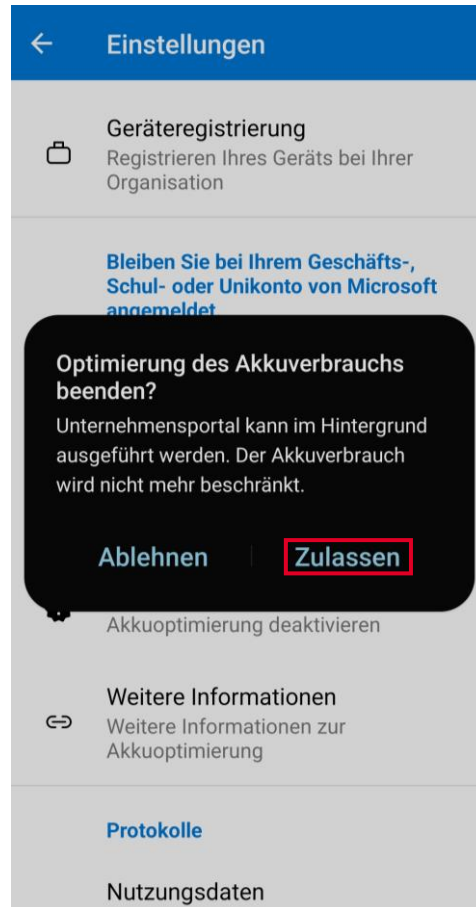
Einstellungen

Geräteregistrierung
Registrieren Ihres Geräts bei Ihrer Organisation

Bleiben Sie bei Ihrem Geschäfts-, Schul- oder Unikonto von Microsoft angemeldet

Optimierung des Akkuverbrauchs beenden?
Unternehmensportal kann im Hintergrund ausgeführt werden. Der Akkuverbrauch wird nicht mehr beschränkt.

Ablehnen | Zulassen

Akkuoptimierung deaktivieren

Weitere Informationen
Weitere Informationen zur Akkuoptimierung

Protokolle

Nutzungsdaten